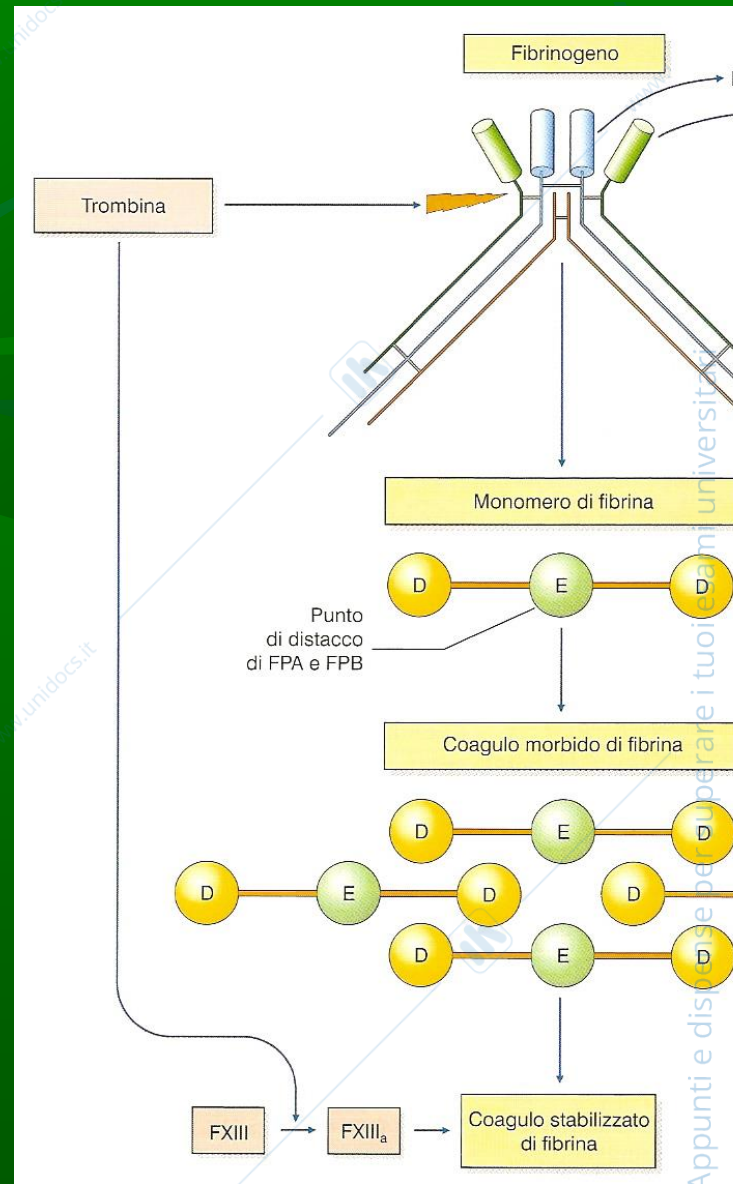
Fibrinogeno

Trombina

Monomero di fibrina

D

E

D

Punto di distacco di FPA e FPB

Coagulo morbido di fibrina

D

E

D

D

E

D

D

D

E

D

FXIII

$FXIII_a$

Coagulo stabilizzato di fibrina

www.unidocs.it

Appunti e dispense per superare i tuoi esami universitari